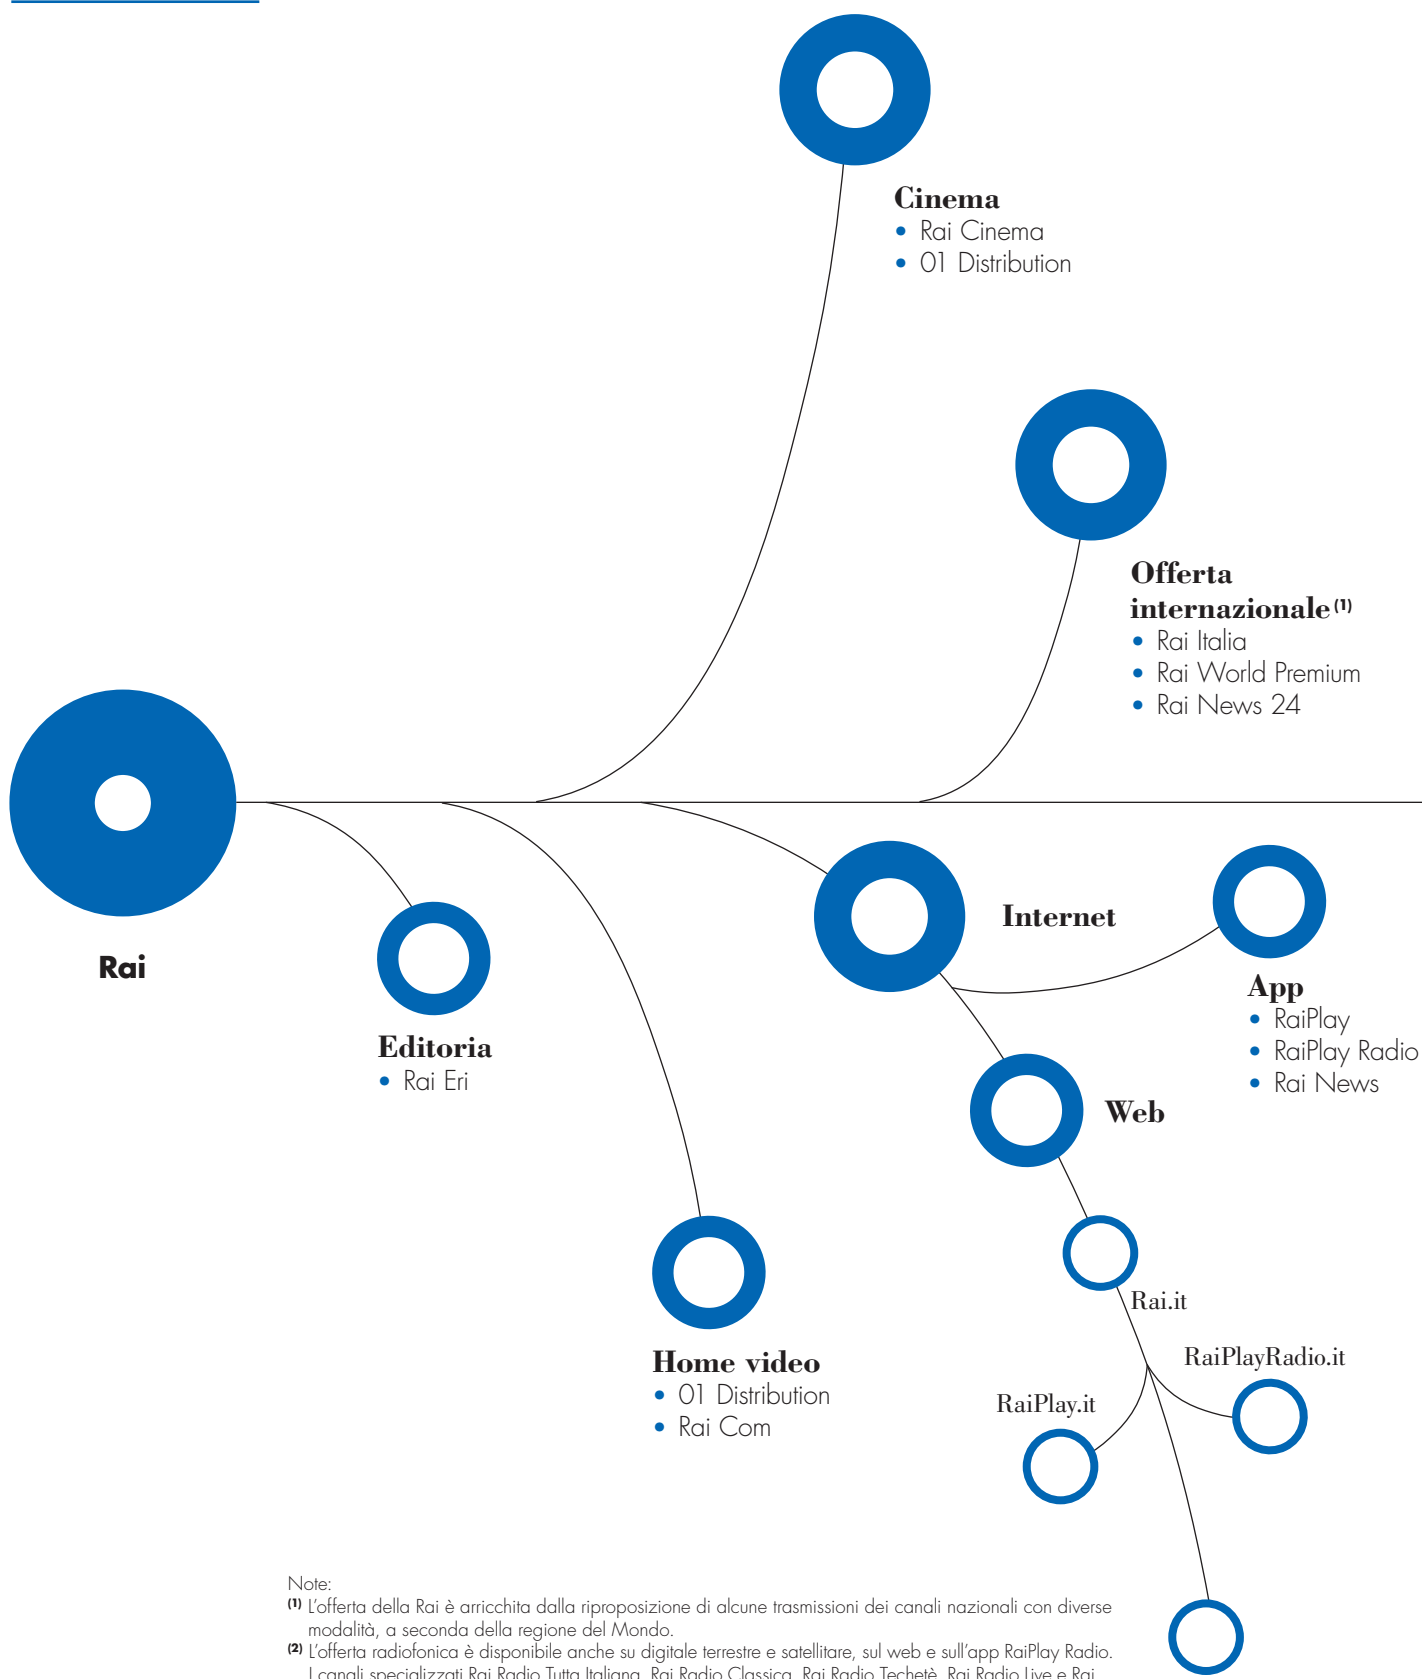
Cinema
• Rai Cinema
• 01 Distribution

Offerta internazionale$^{(1)}$
• Rai Italia
• Rai World Premium
• Rai News 24

Rai

Editoria
• Rai Eri

Internet

App
• RaiPlay
• RaiPlay Radio
• Rai News

Web

Rai.it

RaiPlayRadio.it

RaiPlay.it

Home video
• 01 Distribution
• Rai Com

Note:
$^{(1)}$ L'offerta della Rai è arricchita dalla riproposizione di alcune trasmissioni dei canali nazionali con diverse modalità, a seconda della regione del Mondo.
$^{(2)}$ L'offerta radiofonica è disponibile anche su digitale terrestre e satellitare, sul web e sull'app RaiPlay Radio. I canali specializzati Rai Radio Tutta Italiana, Rai Radio Classica, Rai Radio Techetè, Rai Radio Live e Rai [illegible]